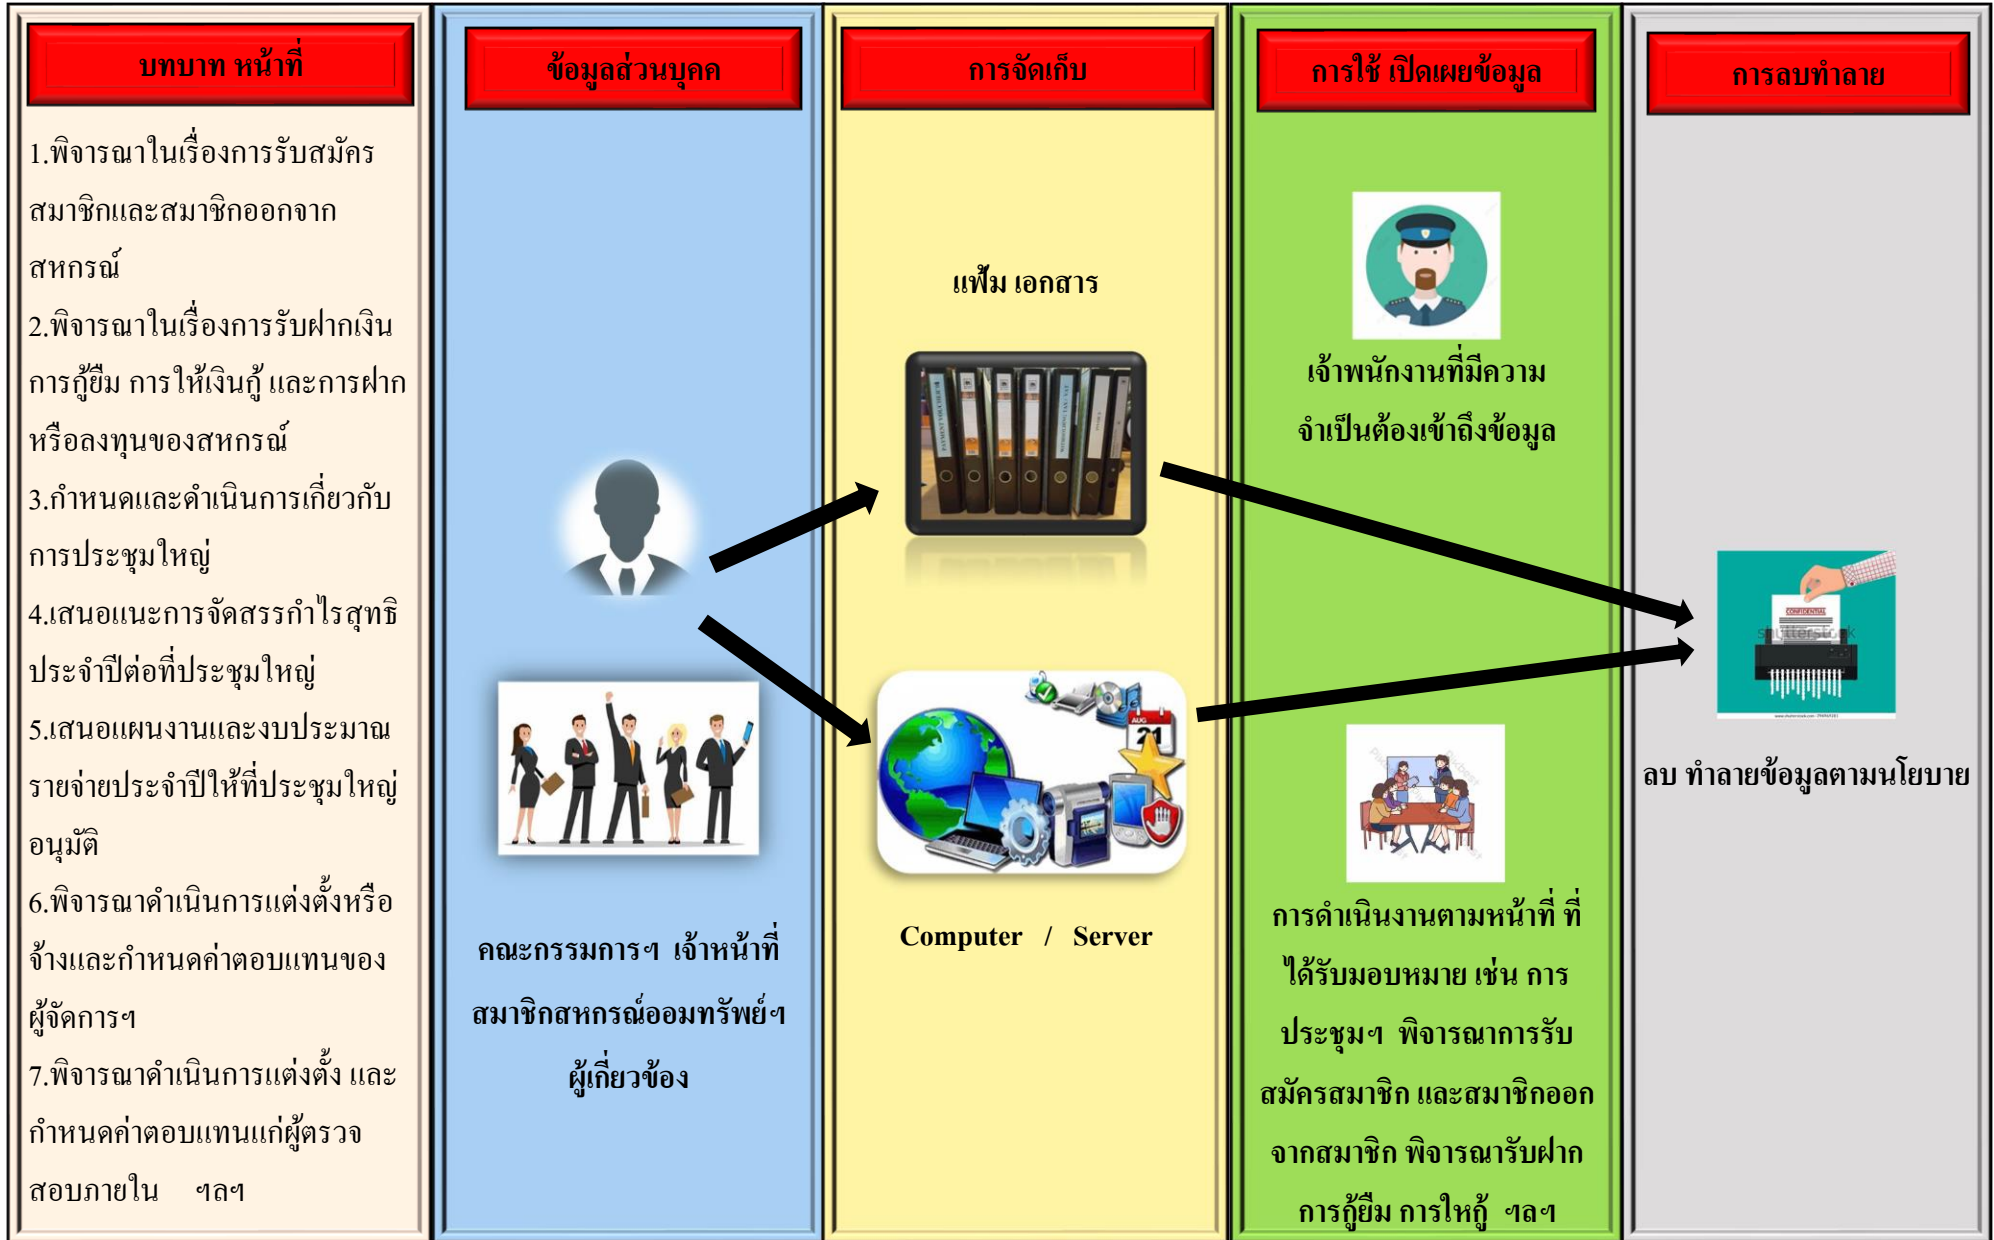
บทบาท หน้าที่

1.พิจารณาในเรื่องการรับสมัครสมาชิกและสมาชิกออกจากสหกรณ์
2.พิจารณาในเรื่องการรับฝากเงิน การกู้ยืม การให้เงินกู้ และการฝากหรือลงทุนของสหกรณ์
3.กำหนดและดำเนินการเกี่ยวกับการประชุมใหญ่
4.เสนอแนะการจัดสรรกำไรสุทธิประจำปีต่อที่ประชุมใหญ่
5.เสนอแผนงานและงบประมาณรายจ่ายประจำปีให้ที่ประชุมใหญ่อนุมัติ
6.พิจารณาดำเนินการแต่งตั้งหรือจ้างและกำหนดค่าตอบแทนของผู้จัดการฯ
7.พิจารณาดำเนินการแต่งตั้ง และกำหนดค่าตอบแทนแก่ผู้ตรวจสอบภายใน ฯลฯ

ข้อมูลส่วนบุคคล

คณะกรรมการฯ เจ้าหน้าที่ สมาชิกสหกรณ์ออมทรัพย์ฯ ผู้เกี่ยวข้อง

การจัดเก็บ

แฟ้ม เอกสาร

Computer / Server

การใช้ เปิดเผยข้อมูล

เจ้าพนักงานที่มีความจำเป็นต้องเข้าถึงข้อมูล

การดำเนินงานตามหน้าที่ ที่ได้รับมอบหมาย เช่น การประชุมฯ พิจารณาการรับสมัครสมาชิก และสมาชิกออกจากสมาชิก พิจารณารับฝาก การกู้ยืม การให้กู้ ฯลฯ

การลบทำลาย

ลบ ทำลายข้อมูลตามนโยบาย